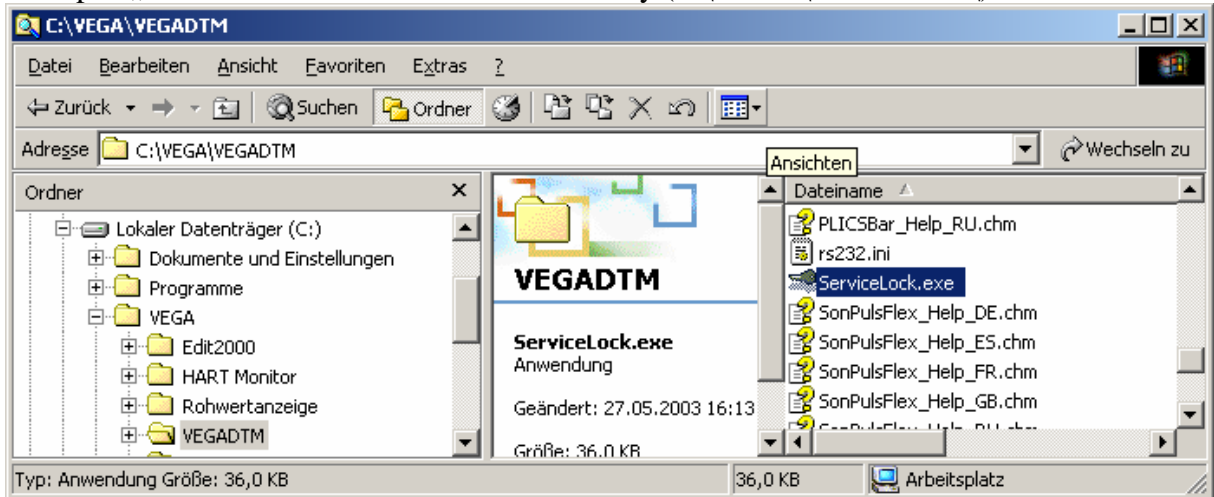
C:\VEGA\VEGADTM

Datei Bearbeiten Ansicht Favoriten Extras ?

Zurück Suchen Ordner

Adresse C:\VEGA\VEGADTM

Wechseln zu

Ansichten

Ordner

Lokaler Datenträger (C:)
Dokumente und Einstellungen
Programme
VEGA
Edit2000
HART Monitor
Rohwertanzeige
VEGADTM

VEGADTM

ServiceLock.exe
Anwendung

Geändert: 27.05.2003 16:13

Größe: 36,0 KB

Dateiname

PLICSBar_Help_RU.chm
rs232.ini
ServiceLock.exe
SonPulsFlex_Help_DE.chm
SonPulsFlex_Help_ES.chm
SonPulsFlex_Help_FR.chm
SonPulsFlex_Help_GB.chm
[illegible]

Typ: Anwendung Größe: 36,0 KB

36,0 KB

Arbeitsplatz